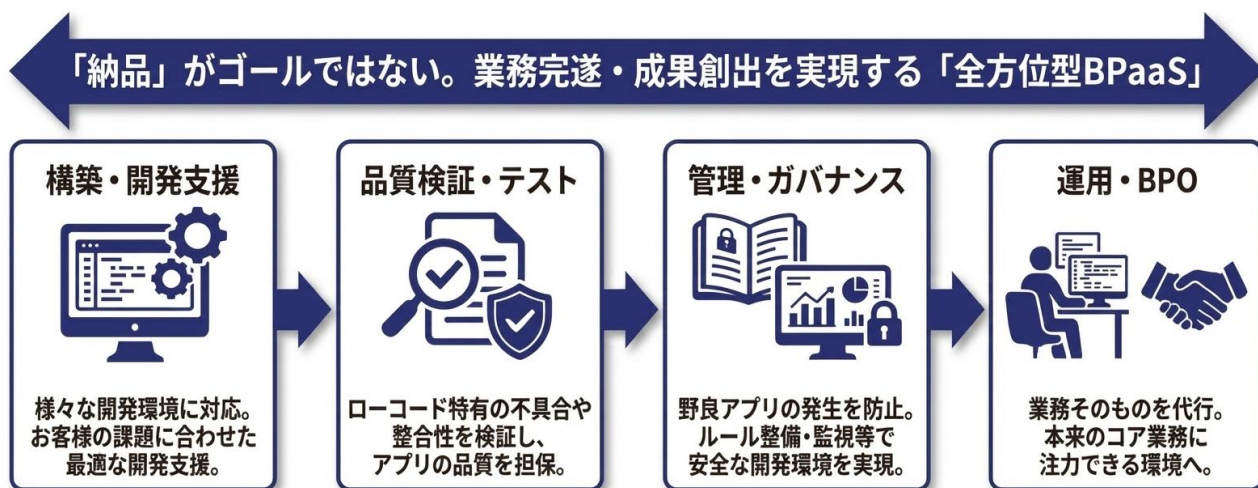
「納品」がゴールではない。業務完遂・成果創出を実現する「全方位型BPaaS」

構築・開発支援

様々な開発環境に対応。お客様の課題に合わせた最適な開発支援。

品質検証・テスト

ローコード特有の不具合や整合性を検証し、アプリの品質を担保。

管理・ガバナンス

野良アプリの発生を防止。ルール整備・監視等で安全な開発環境を実現。

運用・BPO

業務そのものを代行。本来のコア業務に注力できる環境へ。